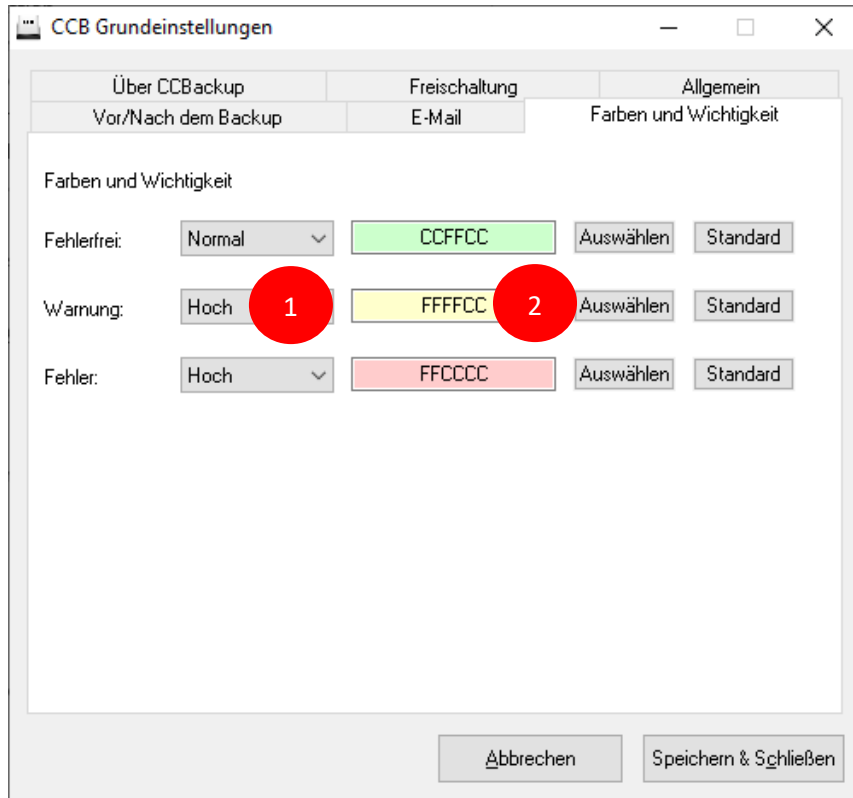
CCB Grundeinstellungen

Über CCBackup
Freischaltung
Allgemein
Vor/Nach dem Backup
E-Mail
Farben und Wichtigkeit

Farben und Wichtigkeit

Fehlerfrei: Normal CCFFCC Auswählen Standard

Warnung: Hoch 1 FFFFCC 2 Auswählen Standard

Fehler: Hoch FFCCCC Auswählen Standard

Abbrechen
Speichern & Schließen